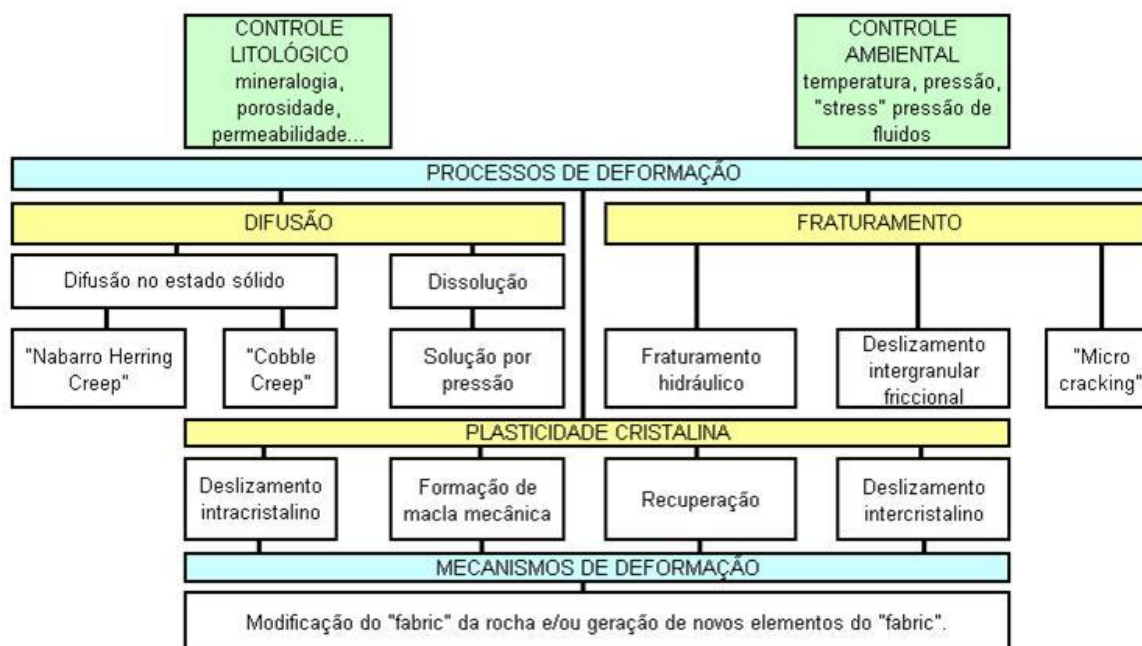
CONTROLE LITOLÓGICO mineralogia, porosidade, permeabilidade...

CONTROLE AMBIENTAL temperatura, pressão, "stress" pressão de fluidos

PROCESSOS DE DEFORMAÇÃO

DIFUSÃO

FRATURAMENTO

Difusão no estado sólido

Dissolução

"Nabarro Herring Creep"

"Cobble Creep"

Solução por pressão

Fraturamento hidráulico

Deslizamento intergranular friccional

"Micro cracking"

PLASTICIDADE CRISTALINA

Deslizamento intracristalino

Formação de macla mecânica

Recuperação

Deslizamento intercristalino

MECANISMOS DE DEFORMAÇÃO

Modificação do "fabric" da rocha e/ou geração de novos elementos do "fabric".